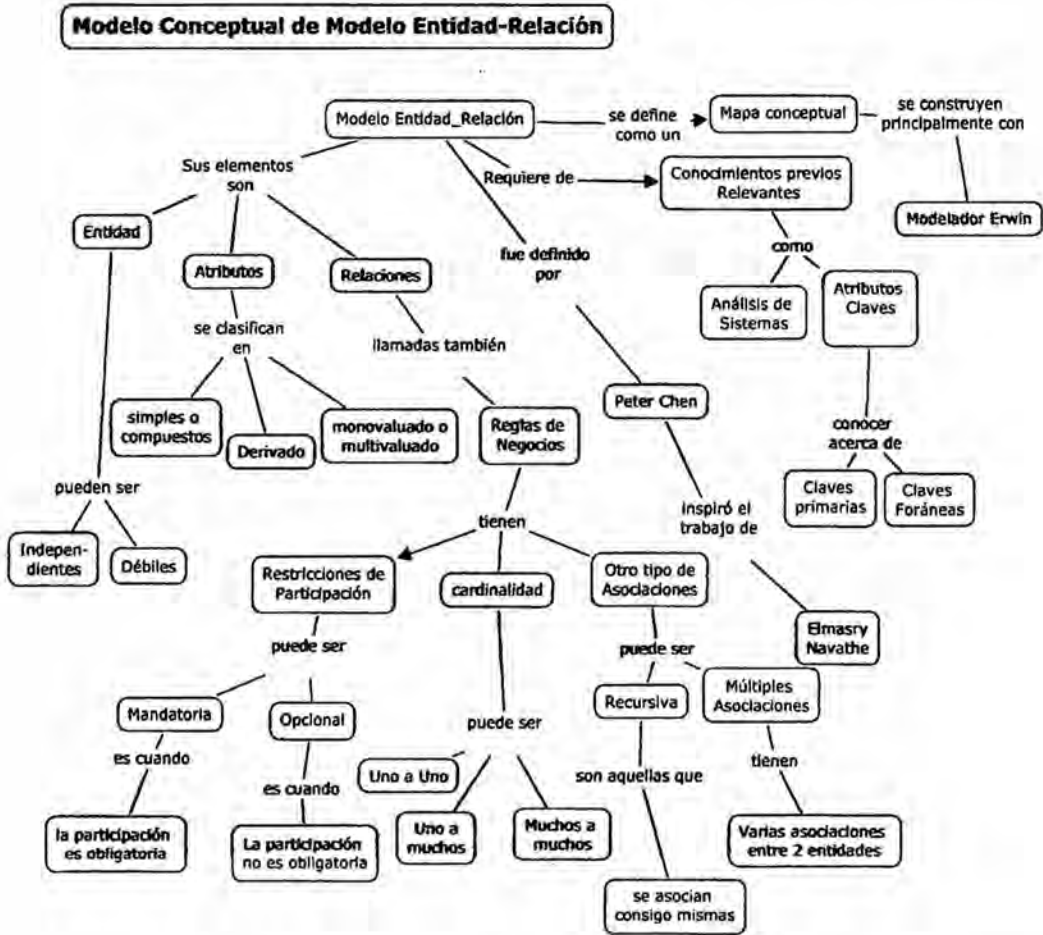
Modelo Conceptual de Modelo Entídad-Relación

Modelo Entidad_Relación

se define como un

Mapa conceptual

se construyen principalmente con

Modelador Erwin

Sus elementos son

Requiere de

Conocimientos previos Relevantes

como

Análisis de Sistemas

Atributos Claves

conocer acerca de

Claves primarias

Claves Foráneas

Entidad

Atributos

Relaciones

fue definido por

Peter Chen

inspiró el trabajo de

Elmasry Navathe

se clasifican en

simples o compuestos

Derivado

monovaluado o multivaluado

llamadas también

Reglas de Negocios

tienen

pueden ser

Indepen-dientes

Débiles

Restricciones de Participación

puede ser

Mandatoria

es cuando

la participación es obligatoria

Opcional

es cuando

La participación no es obligatoria

cardinalidad

puede ser

Uno a Uno

Uno a muchos

Muchos a muchos

Otro tipo de Asociaciones

puede ser

Recursiva

son aquellas que

se asocian consigo mismas

Múltiples Asociaciones

tienen

Varias asociaciones entre 2 entidades